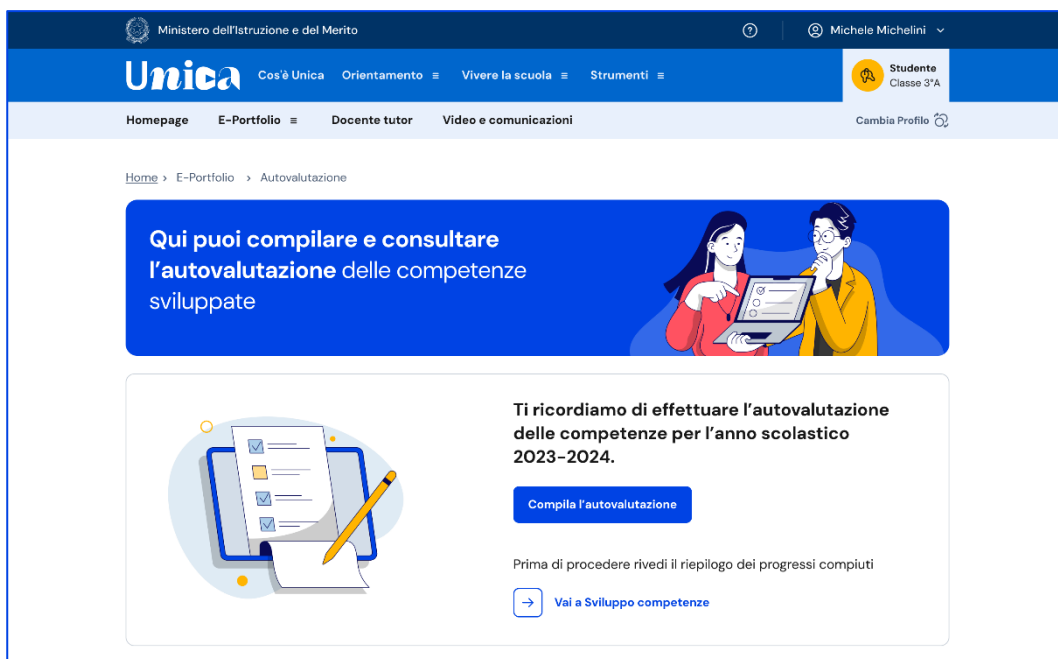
Ministero dell'Istruzione e del Merito

Michele Michelini

Unica

Cos'è Unica

Orientamento ≡

Vivere la scuola ≡

Strumenti ≡

Studente
Classe 3°A

Homepage

E-Portfolio ≡

Docente tutor

Video e comunicazioni

Cambia Profilo

Home › E-Portfolio › Autovalutazione

Qui puoi compilare e consultare l'autovalutazione delle competenze sviluppate

Ti ricordiamo di effettuare l'autovalutazione delle competenze per l'anno scolastico 2023-2024.

Compila l'autovalutazione

Prima di procedere rivedi il riepilogo dei progressi compiuti

Vai a Sviluppo competenze